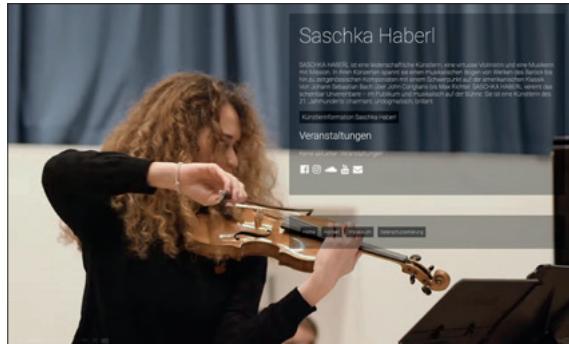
Saschka Haberl

SASCHKA HABERL ist eine leidenschaftliche Künstlerin, eine virtuose Violinistin und eine Musikerin mit Mission. In ihren Konzerten spannt sie einen musikalischen Bogen von Werken des Barock bis hin zu zeitgenössischen Komponisten mit einem Schwerpunkt auf der amerikanischen Klassik. Von Johann Sebastian Bach über John Corigliano bis Max Richter: SASCHKA HABERL vereint das scheinbar Unvereinbare – im Publikum und musikalisch auf der Bühne. Sie ist eine Künstlerin des 21. Jahrhunderts: charmant, unkonventionell, brillant.

Künstlerinformation Saschka Haberl

Veranstaltungen

Keine aktuellen Veranstaltungen

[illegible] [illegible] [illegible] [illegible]